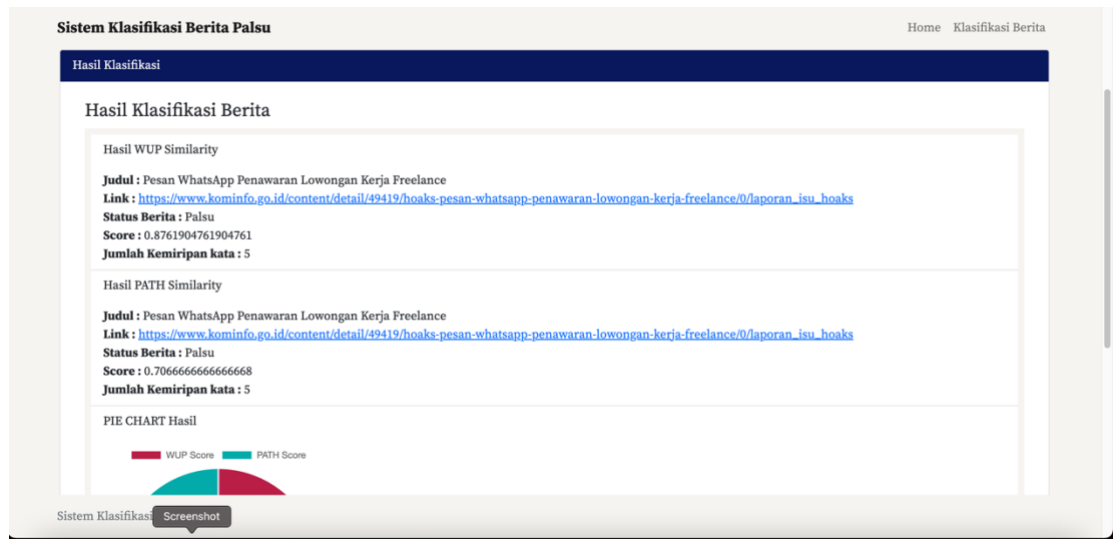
Sistem Klasifikasi Berita Palsu

Home Klasifikasi Berita

Hasil Klasifikasi

Hasil Klasifikasi Berita

Hasil WUP Similarity

**Judul :** Pesan WhatsApp Penawaran Lowongan Kerja Freelance
**Link :** https://www.kominfo.go.id/content/detail/49419/hoaks-pesan-whatsapp-penawaran-lowongan-kerja-freelance/0/laporan_isu_hoaks
**Status Berita :** Palsu
**Score :** 0.8761904761904761
**Jumlah Kemiripan kata :** 5

Hasil PATH Similarity

**Judul :** Pesan WhatsApp Penawaran Lowongan Kerja Freelance
**Link :** https://www.kominfo.go.id/content/detail/49419/hoaks-pesan-whatsapp-penawaran-lowongan-kerja-freelance/0/laporan_isu_hoaks
**Status Berita :** Palsu
**Score :** 0.7066666666666668
**Jumlah Kemiripan kata :** 5

PIE CHART Hasil

WUP Score PATH Score

Sistem Klasifikasi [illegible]

Screenshot